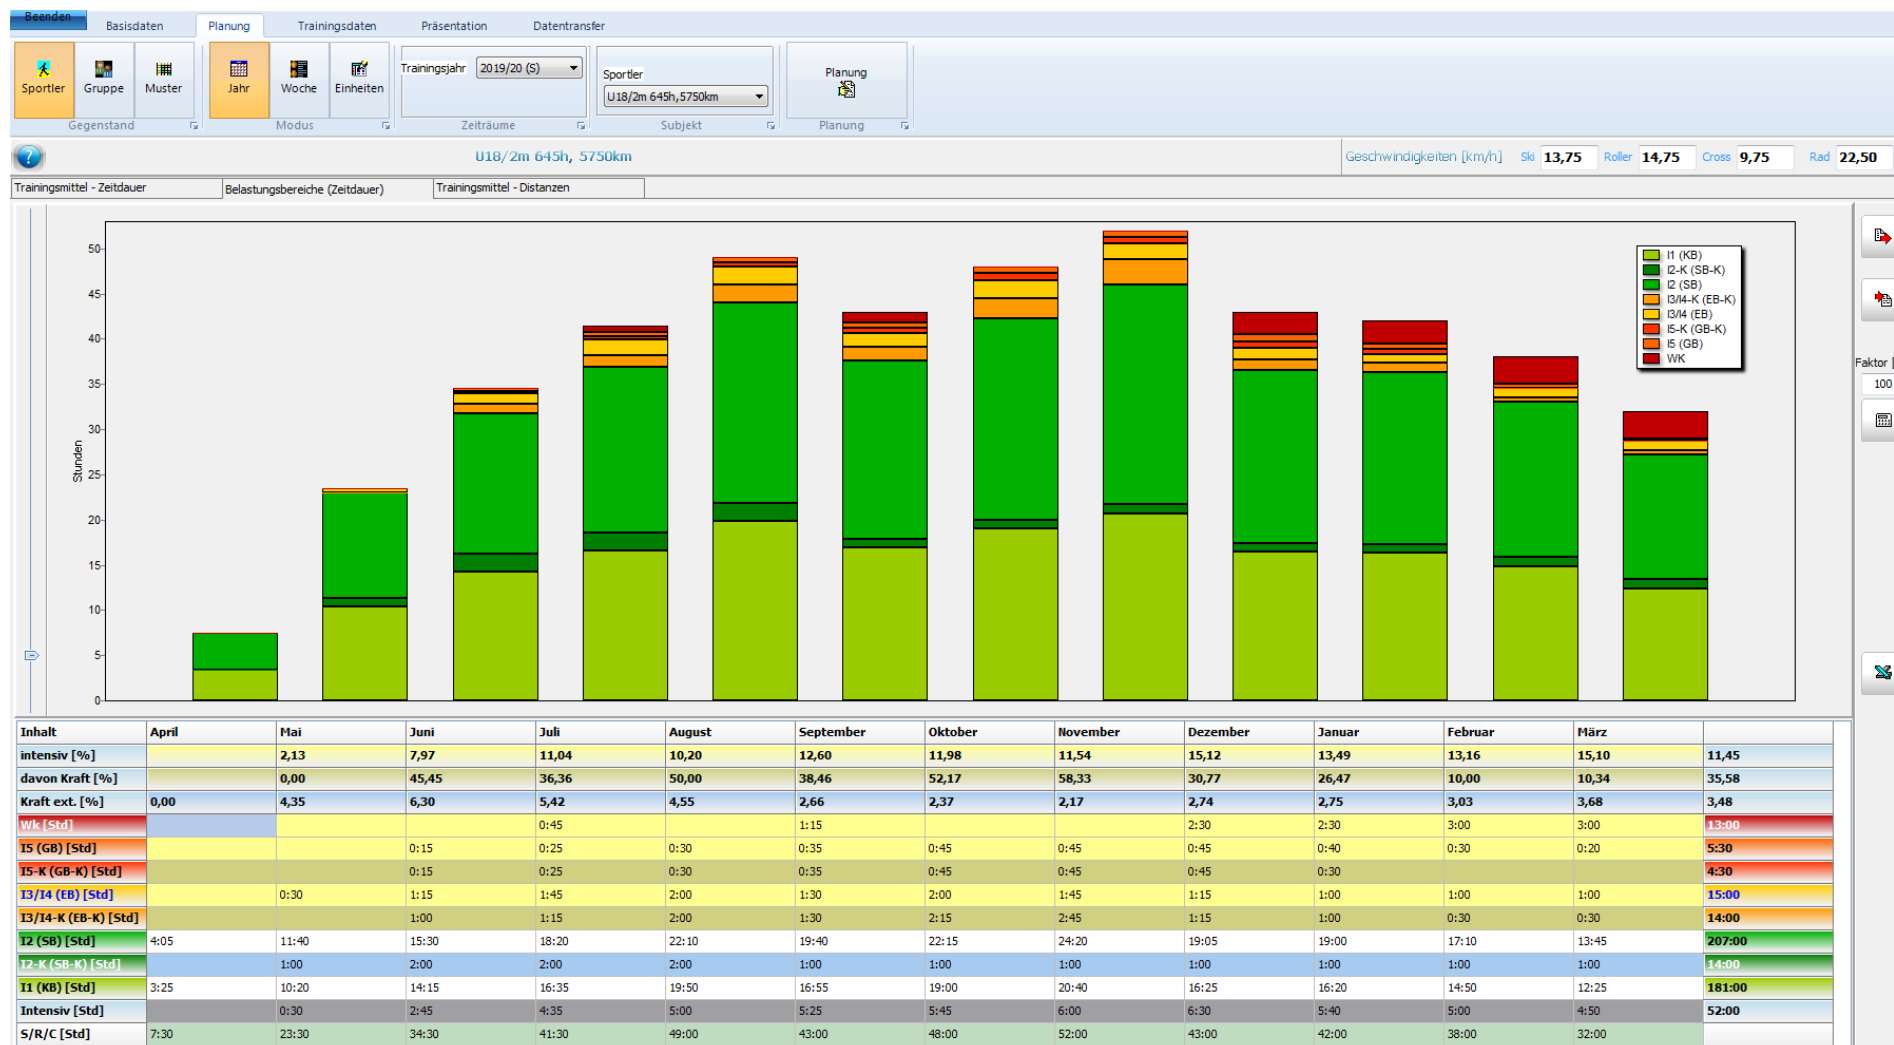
Beenden | Basisdaten | Planung | Trainingsdaten | Präsentation | Datentransfer

Sportler | Gruppe | Muster
Gegenstand

Jahr | Woche | Einheiten
Modus

Trainingsjahr 2019/20 (S)
Zeiträume

Sportler
U18/2m 645h,5750km
Subjekt

Planung
Planung

U18/2m 645h, 5750km

Geschwindigkeiten [km/h] Ski 13,75 Roller 14,75 Cross 9,75 Rad 22,50

Trainingsmittel - Zeitdauer | Belastungsbereiche (Zeitdauer) | Trainingsmittel - Distanzen

Stunden
50
45
40
35
30
25
20
15
10
5
0

I1 (KB)
I2-K (SB-K)
I2 (SB)
I3/I4-K (EB-K)
I3/I4 (EB)
I5-K (GB-K)
I5 (GB)
WK

Faktor [
100

| Inhalt | April | Mai | Juni | Juli | August | September | Oktober | November | Dezember | Januar | Februar | März | |
|---|---|---|---|---|---|---|---|---|---|---|---|---|---|
| intensiv [%] | | 2,13 | 7,97 | 11,04 | 10,20 | 12,60 | 11,98 | 11,54 | 15,12 | 13,49 | 13,16 | 15,10 | 11,45 |
| davon Kraft [%] | | 0,00 | 45,45 | 36,36 | 50,00 | 38,46 | 52,17 | 58,33 | 30,77 | 26,47 | 10,00 | 10,34 | 35,58 |
| Kraft ext. [%] | 0,00 | 4,35 | 6,30 | 5,42 | 4,55 | 2,66 | 2,37 | 2,17 | 2,74 | 2,75 | 3,03 | 3,68 | 3,48 |
| Wk [Std] | | | | 0:45 | | 1:15 | | | 2:30 | 2:30 | 3:00 | 3:00 | 13:00 |
| I5 (GB) [Std] | | | 0:15 | 0:25 | 0:30 | 0:35 | 0:45 | 0:45 | 0:45 | 0:40 | 0:30 | 0:20 | 5:30 |
| I5-K (GB-K) [Std] | | | 0:15 | 0:25 | 0:30 | 0:35 | 0:45 | 0:45 | 0:45 | 0:30 | | | 4:30 |
| I3/I4 (EB) [Std] | | 0:30 | 1:15 | 1:45 | 2:00 | 1:30 | 2:00 | 1:45 | 1:15 | 1:00 | 1:00 | 1:00 | 15:00 |
| I3/I4-K (EB-K) [Std] | | | 1:00 | 1:15 | 2:00 | 1:30 | 2:15 | 2:45 | 1:15 | 1:00 | 0:30 | 0:30 | 14:00 |
| I2 (SB) [Std] | 4:05 | 11:40 | 15:30 | 18:20 | 22:10 | 19:40 | 22:15 | 24:20 | 19:05 | 19:00 | 17:10 | 13:45 | 207:00 |
| I2-K (SB-K) [Std] | | 1:00 | 2:00 | 2:00 | 2:00 | 1:00 | 1:00 | 1:00 | 1:00 | 1:00 | 1:00 | 1:00 | 14:00 |
| I1 (KB) [Std] | 3:25 | 10:20 | 14:15 | 16:35 | 19:50 | 16:55 | 19:00 | 20:40 | 16:25 | 16:20 | 14:50 | 12:25 | 181:00 |
| Intensiv [Std] | | 0:30 | 2:45 | 4:35 | 5:00 | 5:25 | 5:45 | 6:00 | 6:30 | 5:40 | 5:00 | 4:50 | 52:00 |
| S/R/C [Std] | 7:30 | 23:30 | 34:30 | 41:30 | 49:00 | 43:00 | 48:00 | 52:00 | 43:00 | 42:00 | 38:00 | 32:00 | |